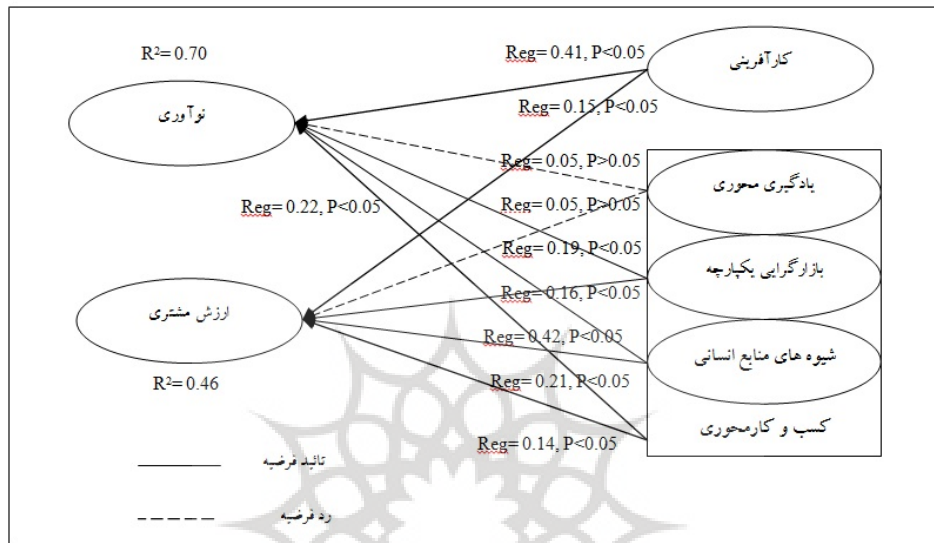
$R^2= 0.70$

نوآوری

Reg= 0.41, P<0.05

کارآفرینی

Reg= 0.15, P<0.05

Reg= 0.05, P>0.05

یادگیری محوری

Reg= 0.22, P<0.05

Reg= 0.05, P>0.05

Reg= 0.19, P<0.05

بازارگرایی یکپارچه

ارزش مشتری

Reg= 0.16, P<0.05

Reg= 0.42, P<0.05

شیوه های منابع انسانی

$R^2= 0.46$

Reg= 0.21, P<0.05

کسب و کارمحوری

Reg= 0.14, P<0.05

تائید فرضیه

رد فرضیه